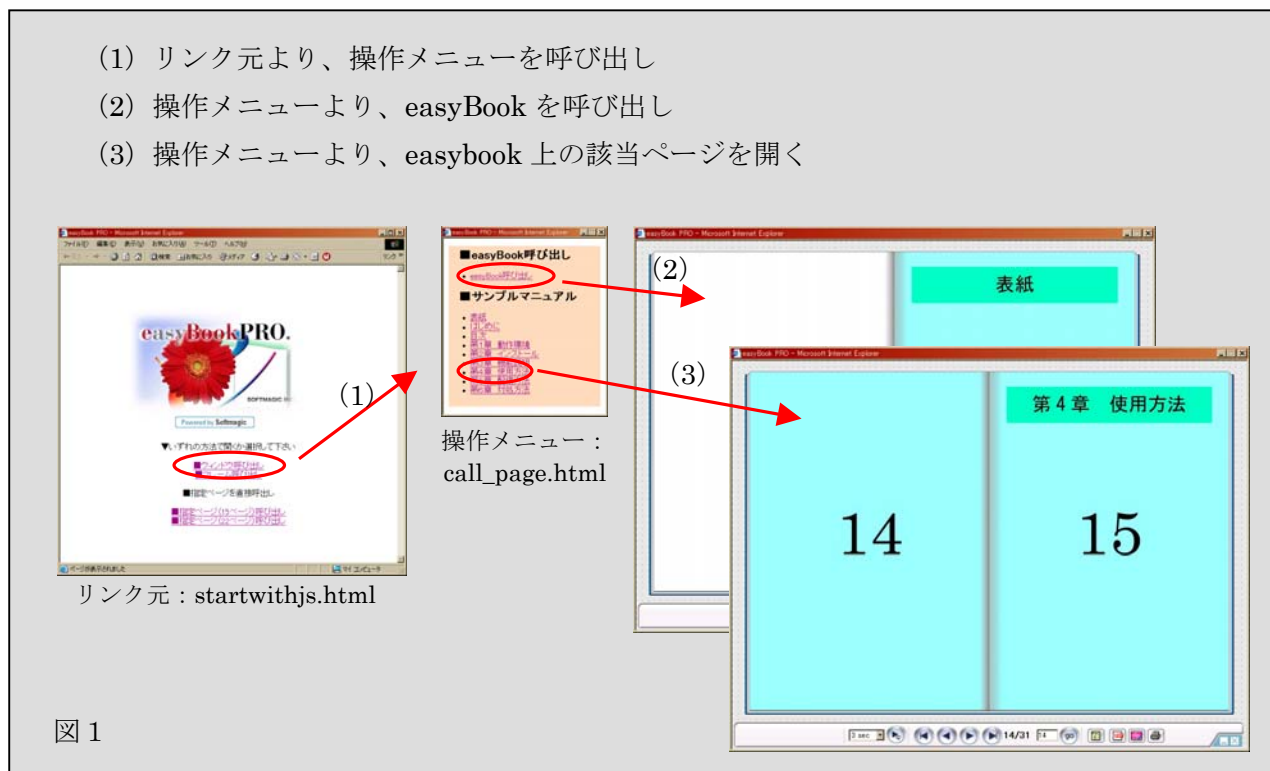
(1) リンク元より、操作メニューを呼び出し

(2) 操作メニューより、easyBook を呼び出し

(3) 操作メニューより、easybook 上の該当ページを開く

easyBook PRO - Microsoft Internet Explorer

easyBookPRO.

Powered by Softmagic

▼いずれの方法で開くか選択して下さい

■ウィンドウ呼び出し

■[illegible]

■指定ページを直接呼出し

■指定ページ(15ページ)呼び出し

■指定ページ([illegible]ページ)呼び出し

リンク元：startwithjs.html

(1)

■easyBook呼び出し

easyBook呼び出し

■サンプルマニュアル

表紙

はじめに

目次

第1章 動作環境

第2章 インストール

第3章 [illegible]

第4章 使用方法

第5章 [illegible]

第6章 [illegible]

操作メニュー：call_page.html

(2)

表紙

(3)

第 4 章　使用方法

14

15

14/31

図 1